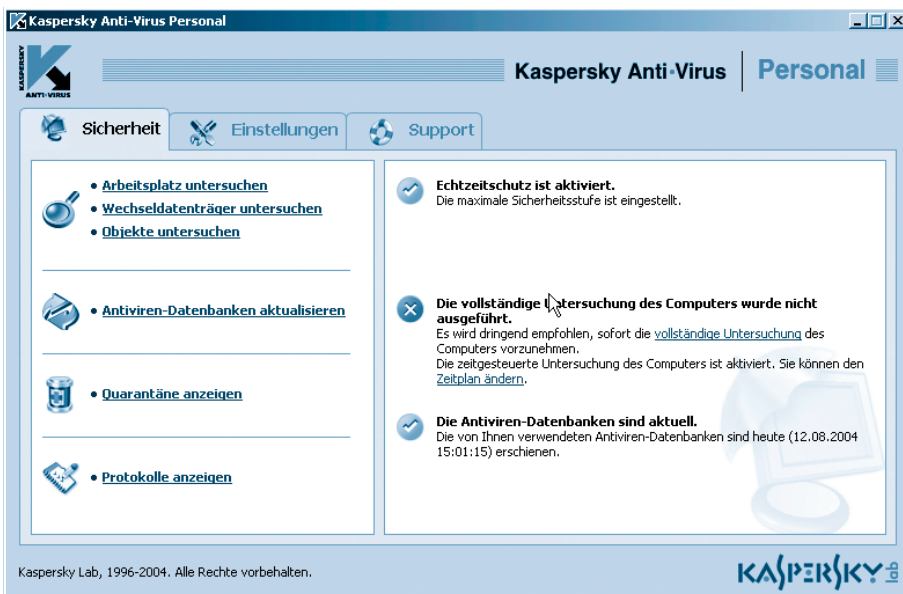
Kaspersky Anti-Virus Personal

KASPERSKY ANTI-VIRUS

Kaspersky Anti-Virus | Personal

Sicherheit
Einstellungen
Support

• Arbeitsplatz untersuchen
• Wechseldatenträger untersuchen
• Objekte untersuchen

• Antiviren-Datenbanken aktualisieren

• Quarantäne anzeigen

• Protokolle anzeigen

Echtzeitschutz ist aktiviert.
Die maximale Sicherheitsstufe ist eingestellt.

Die vollständige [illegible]ntersuchung des Computers wurde nicht ausgeführt.
Es wird dringend empfohlen, sofort die vollständige Untersuchung des Computers vorzunehmen.
Die zeitgesteuerte Untersuchung des Computers ist aktiviert. Sie können den Zeitplan ändern.

Die Antiviren-Datenbanken sind aktuell.
Die von Ihnen verwendeten Antiviren-Datenbanken sind heute (12.08.2004 15:01:15) erschienen.

Kaspersky Lab, 1996-2004. Alle Rechte vorbehalten.

KASPERSKY lab